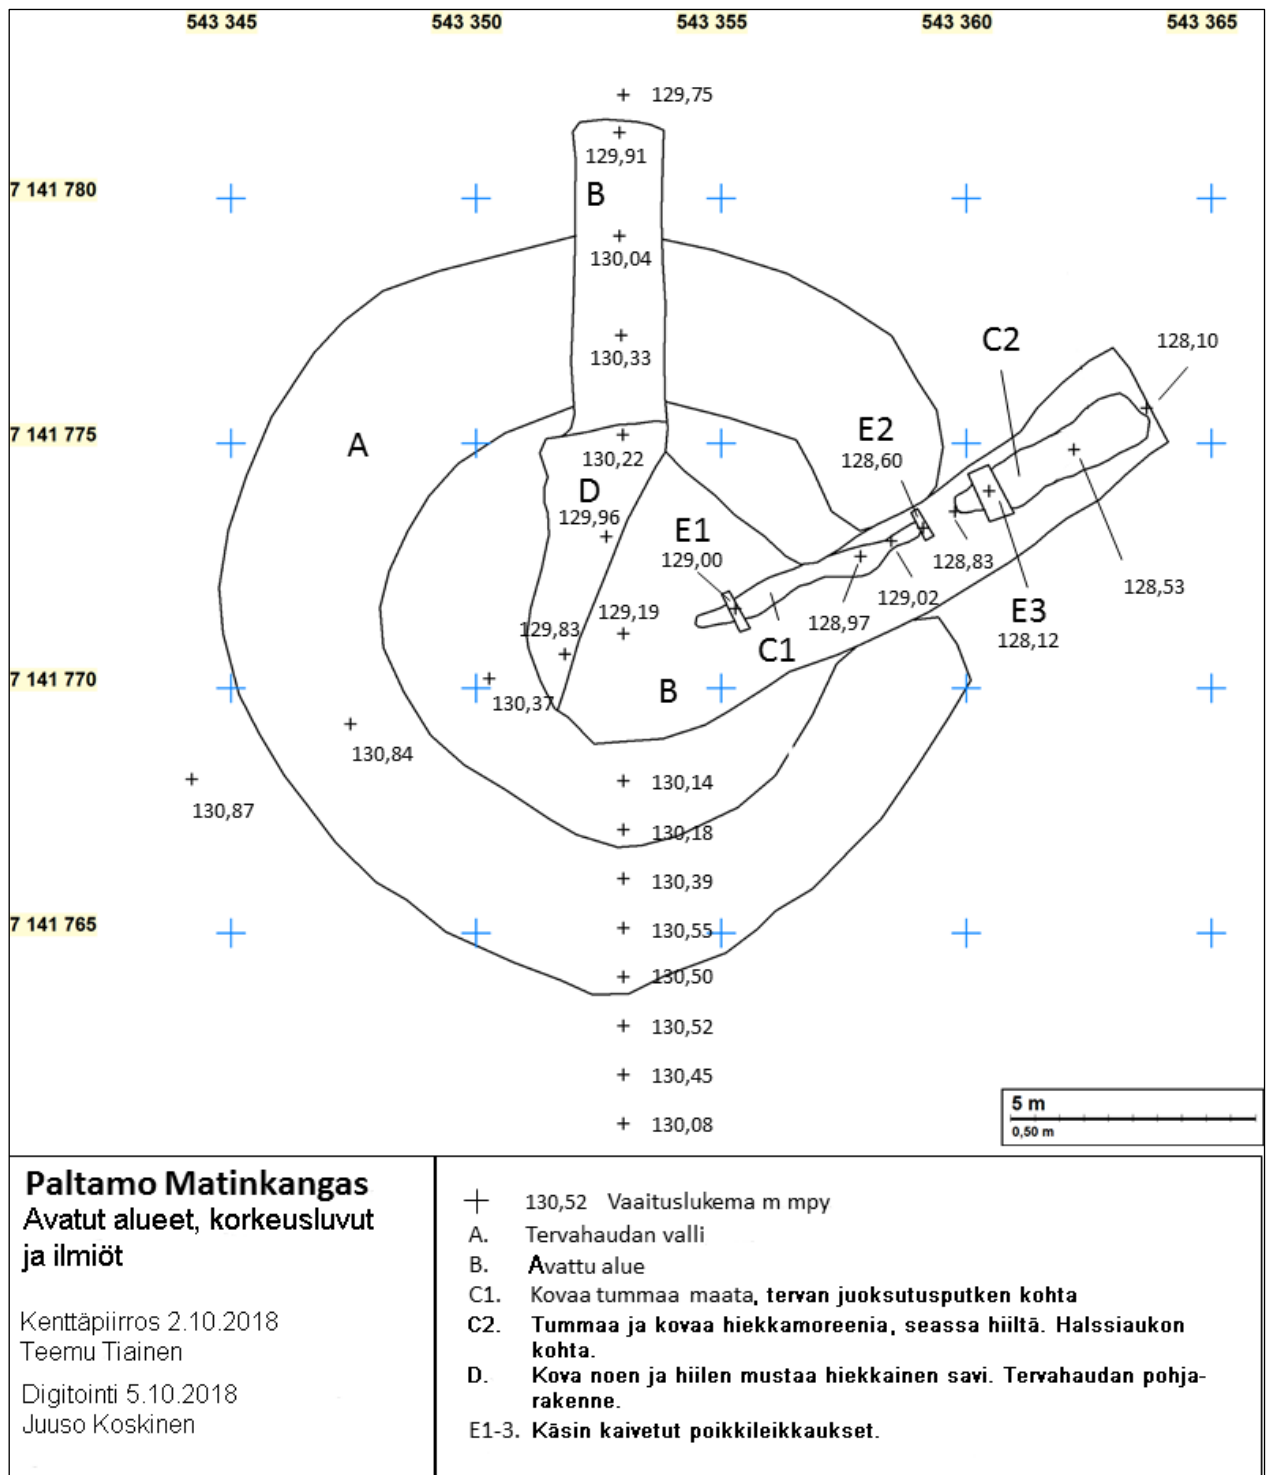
543 345 543 350 543 355 543 360 543 365

7 141 780
7 141 775
7 141 770
7 141 765

129,75
129,91
B
130,04
130,33
C2
128,10
A
E2
128,60
130,22
D
129,96
E1
129,00
128,83
128,53
129,02
E3
128,12
129,83
129,19
128,97
C1
130,37
B
130,84
130,87
130,14
130,18
130,39
130,55
130,50
130,52
130,45
130,08

5 m
0,50 m

Paltamo Matinkangas
Avatut alueet, korkeusluvut ja ilmiöt

Kenttäpiirros 2.10.2018
Teemu Tiainen

Digitointi 5.10.2018
Juuso Koskinen

130,52 Vaaituslukema m mpy
A. Tervahaudan valli
B. Avattu alue
C1. Kovaa tummaa maata, tervan juoksutusputken kohta
C2. Tummaa ja kovaa hiekkamoreenia, seassa hiiltä. Halssiaukon kohta.
D. Kova noen ja hiilen mustaa hiekkainen savi. Tervahaudan pohjarakenne.
E1-3. Käsin kaivetut poikkileikkaukset.